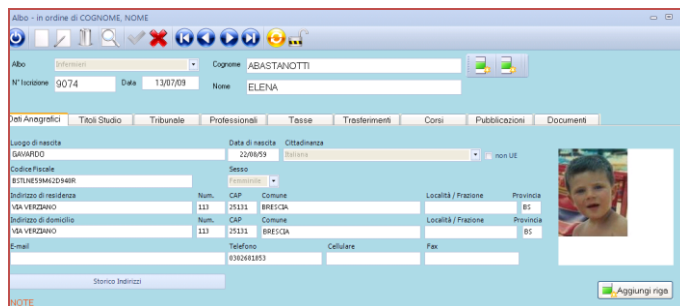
Albo - in ordine di COGNOME, NOME

Albo Infermieri
N° Iscrizione 9074 Data 13/07/09
Cognome ABASTANOTTI
Nome ELENA

Dati Anagrafici | Titoli Studio | Tribunale | Professionali | Tasse | Trasferimenti | Corsi | Pubblicazioni | Documenti

Luogo di nascita
SAVARDO
Data di nascita 22/08/59
Cittadinanza Italiana
non UE
Codice Fiscale
BSTLNE59M62D940R
Sesso
Femminile

Indirizzo di residenza
VIA VERZIANO
Num. 113
CAP 25131
Comune BRESCIA
Località / Frazione
Provincia BS

Indirizzo di domicilio
VIA VERZIANO
Num. 113
CAP 25131
Comune BRESCIA
Località / Frazione
Provincia BS

E-mail
Telefono 0302681853
Cellulare
Fax

Storico Indirizzi

Aggiungi riga

NOTE